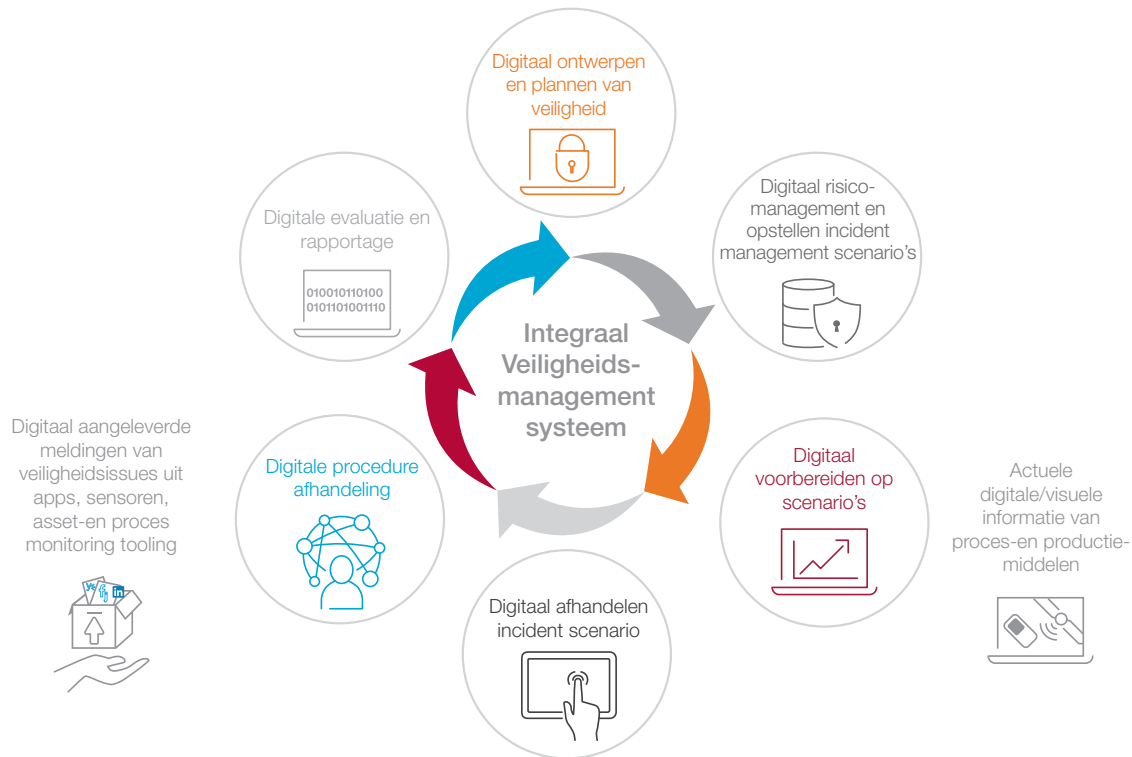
Digitaal ontwerpen en plannen van veiligheid

Digitaal risicomanagement en opstellen incident management scenario's

Digitaal voorbereiden op scenario's

Digitaal afhandelen incident scenario

Digitale procedure afhandeling

Digitale evaluatie en rapportage

010010110100
0101101001110

Integraal Veiligheidsmanagement systeem

Digitaal aangeleverde meldingen van veiligheidsissues uit apps, sensoren, asset-en proces monitoring tooling

Actuele digitale/visuele informatie van proces-en productiemiddelen